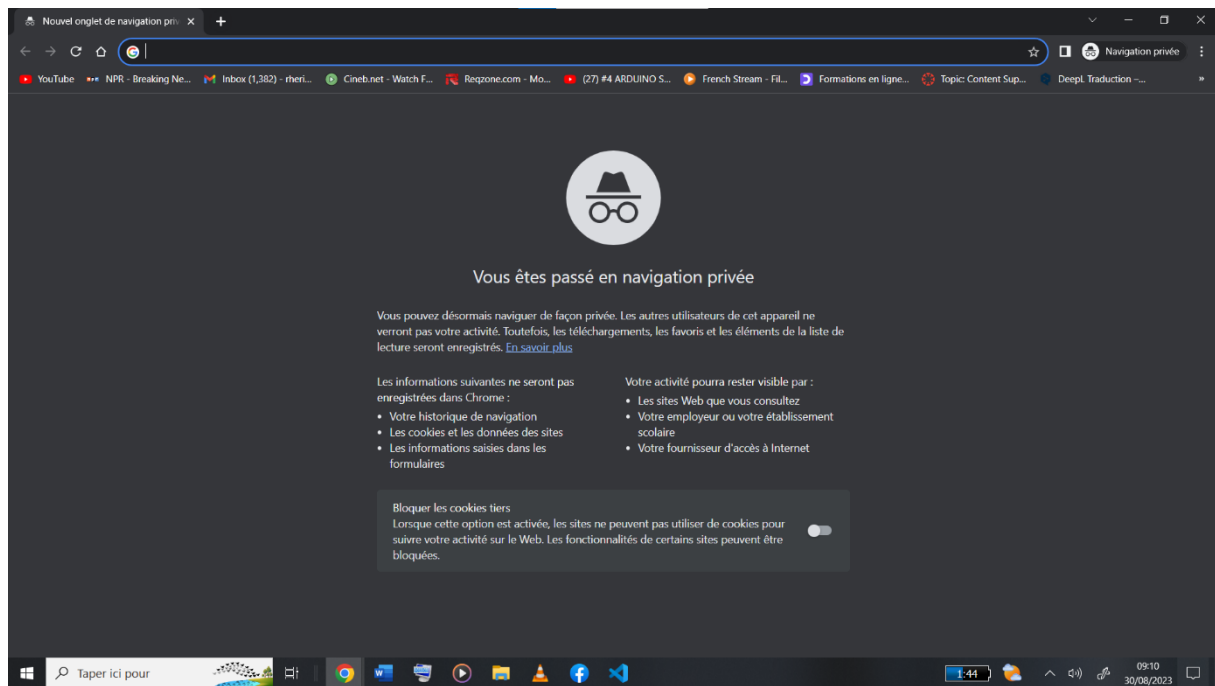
Nouvel onglet de navigation priv ×
+

Navigation privée

YouTube NPR - Breaking Ne... Inbox (1,382) - rheri... Cineb.net - Watch F... Reqzone.com - Mo... (27) #4 ARDUINO S... French Stream - Fil... Formations en ligne... Topic: Content Sup... DeepL Traduction -... »

Vous êtes passé en navigation privée

Vous pouvez désormais naviguer de façon privée. Les autres utilisateurs de cet appareil ne verront pas votre activité. Toutefois, les téléchargements, les favoris et les éléments de la liste de lecture seront enregistrés. En savoir plus

Les informations suivantes ne seront pas enregistrées dans Chrome :
• Votre historique de navigation
• Les cookies et les données des sites
• Les informations saisies dans les formulaires

Votre activité pourra rester visible par :
• Les sites Web que vous consultez
• Votre employeur ou votre établissement scolaire
• Votre fournisseur d'accès à Internet

Bloquer les cookies tiers
Lorsque cette option est activée, les sites ne peuvent pas utiliser de cookies pour suivre votre activité sur le Web. Les fonctionnalités de certains sites peuvent être bloquées.

Taper ici pour
1:44
09:10
30/08/2023